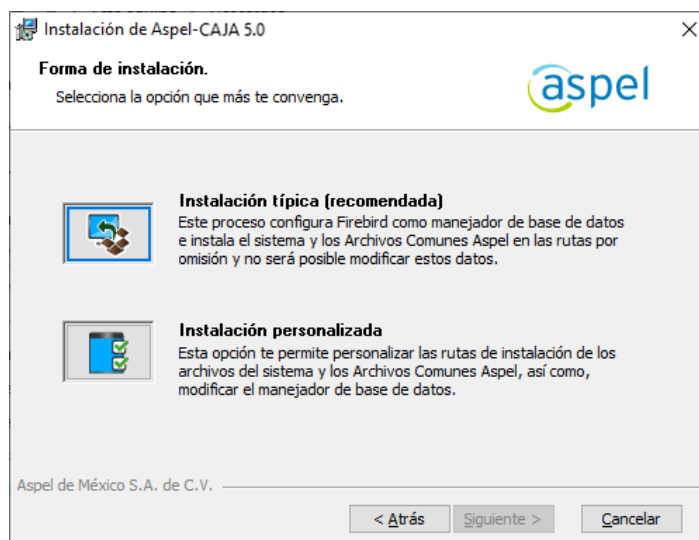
Instalación de Aspel-CAJA 5.0

Forma de instalación.

Selecciona la opción que más te convenga.

aspel

Instalación típica (recomendada)
Este proceso configura Firebird como manejador de base de datos e instala el sistema y los Archivos Comunes Aspel en las rutas por omisión y no será posible modificar estos datos.

Instalación personalizada
Esta opción te permite personalizar las rutas de instalación de los archivos del sistema y los Archivos Comunes Aspel, así como, modificar el manejador de base de datos.

Aspel de México S.A. de C.V.

< Atrás | Siguiente > | Cancelar